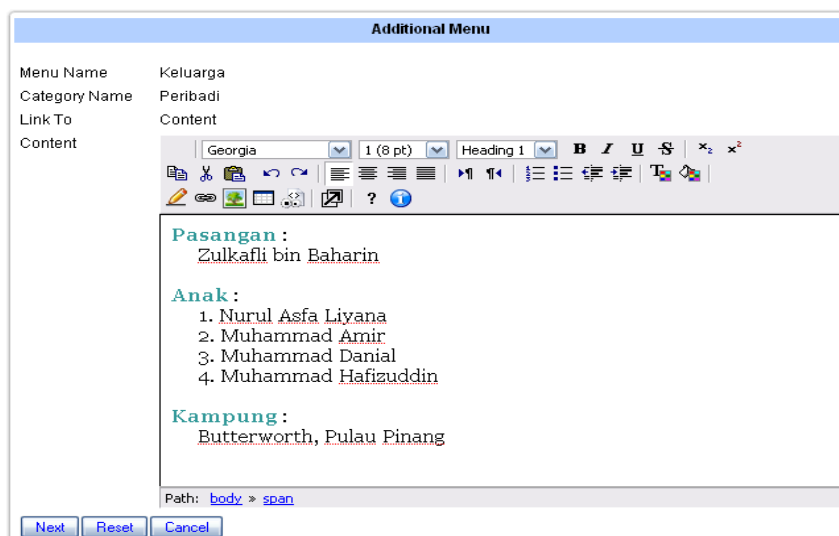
Additional Menu

Menu Name Keluarga
Category Name Peribadi
Link To Content
Content

Georgia
1 (8 pt)
Heading 1
B I U S $x_2$ $x^2$
?

Pasangan :
Zulkafli bin Baharin

Anak :
1. Nurul Asfa Liyana
2. Muhammad Amir
3. Muhammad Danial
4. Muhammad Hafizuddin

Kampung :
Butterworth, Pulau Pinang

Path: body » span

Next Reset Cancel